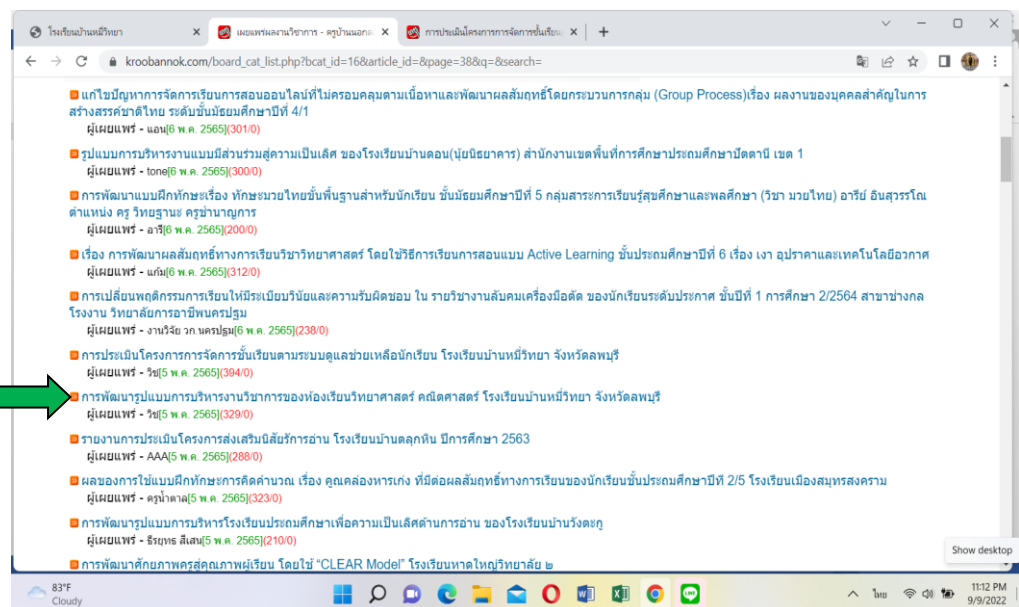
โรงเรียนบ้านหมี่วิทยา
เผยแพร่ผลงานวิชาการ - ครูบ้านนอก.คอม
การประเมินโครงการการจัดการชั้นเรียน

kroobannok.com/board_cat_list.php?bcat_id=16&article_id=&page=38&q=&search=

แก้ไขปัญหาการจัดการเรียนการสอนออนไลน์ที่ไม่ครอบคลุมความเนื้อหาและพัฒนาผลสัมฤทธิ์โดยกระบวนการกลุ่ม (Group Process)เรื่อง ผลงานของบุคคลสำคัญในการสร้างสรรค์ชาติไทย ระดับชั้นมัธยมศึกษาปีที่ 4/1
ผู้เผยแพร่ - แอน[6 พ.ค. 2565](301/0)

รูปแบบการบริหารงานแบบมีส่วนร่วมสู่ความเป็นเลิศ ของโรงเรียนบ้านดอน(นุ้ยนิยาคาร) สำนักงานเขตพื้นที่การศึกษาประถมศึกษาปัตตานี เขต 1
ผู้เผยแพร่ - tone[6 พ.ค. 2565](300/0)

การพัฒนาแบบฝึกทักษะเรื่อง ทักษะมวยไทยขั้นพื้นฐานสำหรับนักเรียน ชั้นมัธยมศึกษาปีที่ 5 กลุ่มสาระการเรียนรู้สุขศึกษาและพลศึกษา (วิชา มวยไทย) อารีย์ อินสุวรรโณ ตำแหน่ง ครู วิทยฐานะ ครูชำนาญการ
ผู้เผยแพร่ - อารี[6 พ.ค. 2565](200/0)

เรื่อง การพัฒนาผลสัมฤทธิ์ทางการเรียนวิชาวิทยาศาสตร์ โดยใช้วิธีการเรียนการสอนแบบ Active Learning ชั้นประถมศึกษาปีที่ 6 เรื่อง เงา อุปราคาและเทคโนโลยีอวกาศ
ผู้เผยแพร่ - แก้ม[6 พ.ค. 2565](312/0)

การเปลี่ยนพฤติกรรมการเรียนให้มีระเบียบวินัยและความรับผิดชอบ ใน รายวิชางานลับคมเครื่องมือตัด ของนักเรียนระดับประกาศ ชั้นปีที่ 1 การศึกษา 2/2564 สาขาช่างกลโรงงาน วิทยาลัยการอาชีพนครปฐม
ผู้เผยแพร่ - งานวิจัย วก.นครปฐม[6 พ.ค. 2565](238/0)

การประเมินโครงการการจัดการชั้นเรียนตามระบบดูแลช่วยเหลือนักเรียน โรงเรียนบ้านหมี่วิทยา จังหวัดลพบุรี
ผู้เผยแพร่ - วิช[5 พ.ค. 2565](394/0)

การพัฒนารูปแบบการบริหารงานวิชาการของห้องเรียนวิทยาศาสตร์ คณิตศาสตร์ โรงเรียนบ้านหมี่วิทยา จังหวัดลพบุรี
ผู้เผยแพร่ - วิช[5 พ.ค. 2565](329/0)

รายงานการประเมินโครงการส่งเสริมนิสัยรักการอ่าน โรงเรียนบ้านตลุกหิน ปีการศึกษา 2563
ผู้เผยแพร่ - AAA[5 พ.ค. 2565](288/0)

ผลของการใช้แบบฝึกทักษะการคิดคำนวณ เรื่อง คูณคล่องหารเก่ง ที่มีต่อผลสัมฤทธิ์ทางการเรียนของนักเรียนชั้นประถมศึกษาปีที่ 2/5 โรงเรียนเมืองสมุทรสงคราม
ผู้เผยแพร่ - ครูน้ำตาล[5 พ.ค. 2565](323/0)

การพัฒนารูปแบบการบริหารโรงเรียนประถมศึกษาเพื่อความเป็นเลิศด้านการอ่าน ของโรงเรียนบ้านวังตะกู
ผู้เผยแพร่ - ธีรยุทธ สีเสน[5 พ.ค. 2565](210/0)

การพัฒนาศักยภาพครูสู่คุณภาพผู้เรียน โดยใช้ "CLEAR Model" โรงเรียนหาดใหญ่วิทยาลัย ๒

Show desktop
83°F Cloudy
ไทย
11:12 PM 9/9/2022